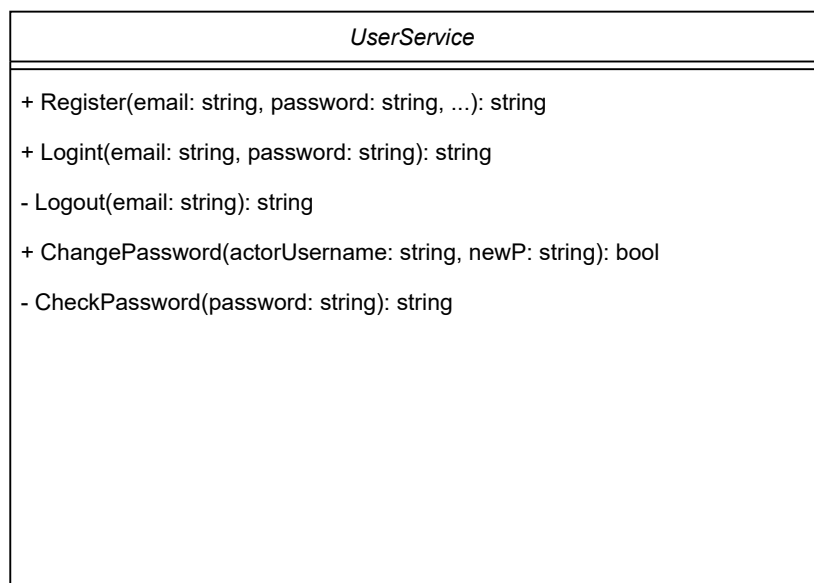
UserService

+ Register(email: string, password: string, ...): string

+ Logint(email: string, password: string): string

- Logout(email: string): string

+ ChangePassword(actorUsername: string, newP: string): bool

- CheckPassword(password: string): string